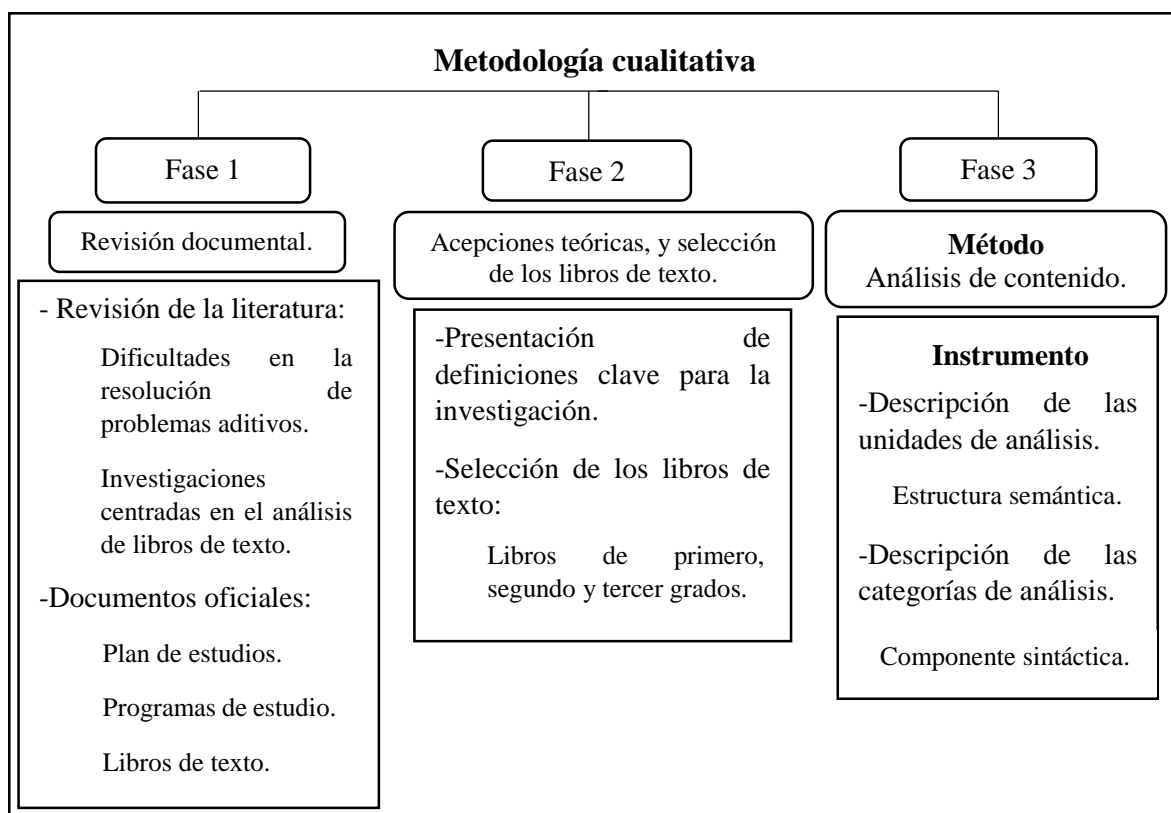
Metodología cualitativa

Fase 1

Revisión documental.

- Revisión de la literatura:

Dificultades en la resolución de problemas aditivos.

Investigaciones centradas en el análisis de libros de texto.

-Documentos oficiales:

Plan de estudios.

Programas de estudio.

Libros de texto.

Fase 2

Acepciones teóricas, y selección de los libros de texto.

-Presentación de definiciones clave para la investigación.

-Selección de los libros de texto:

Libros de primero, segundo y tercer grados.

Fase 3

Método
Análisis de contenido.

Instrumento

-Descripción de las unidades de análisis.

Estructura semántica.

-Descripción de las categorías de análisis.

Componente sintáctica.